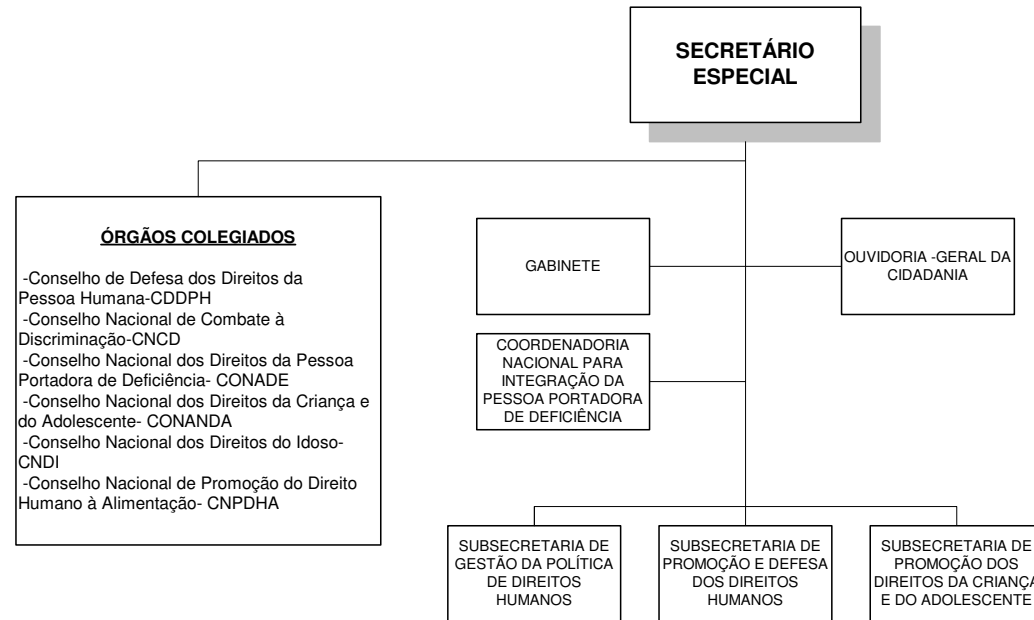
SECRETÁRIO ESPECIAL

ÓRGÃOS COLEGIADOS

-Conselho de Defesa dos Direitos da Pessoa Humana-CDDPH
-Conselho Nacional de Combate à Discriminação-CNCD
-Conselho Nacional dos Direitos da Pessoa Portadora de Deficiência- CONADE
-Conselho Nacional dos Direitos da Criança e do Adolescente- CONANDA
-Conselho Nacional dos Direitos do Idoso-CNDI
-Conselho Nacional de Promoção do Direito Humano à Alimentação- CNPDHA

GABINETE

OUVIDORIA -GERAL DA CIDADANIA

COORDENADORIA NACIONAL PARA INTEGRAÇÃO DA PESSOA PORTADORA DE DEFICIÊNCIA

SUBSECRETARIA DE GESTÃO DA POLÍTICA DE DIREITOS HUMANOS

SUBSECRETARIA DE PROMOÇÃO E DEFESA DOS DIREITOS HUMANOS

SUBSECRETARIA DE PROMOÇÃO DOS DIREITOS DA CRIANÇA E DO ADOLESCENTE